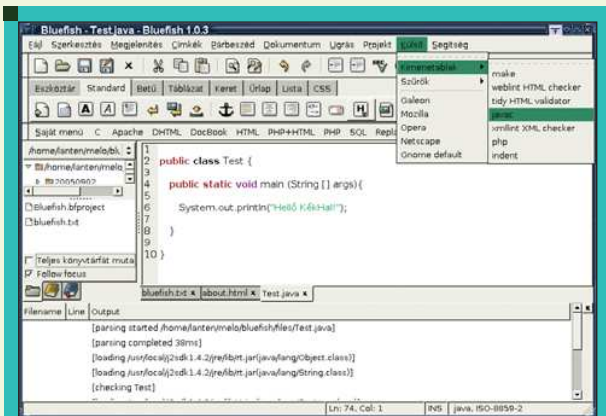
Bluefish - Test.java - Bluefish 1.0.3

Fájl Szerkesztés Megjelenítés Címkék Párbeszéd Dokumentum Ugrás Projekt Külső Segítség

Eszköztár Standard Betű Táblázat Keret Űrlap Lista CSS

Saját menü C Apache DHTML DocBook HTML PHP+HTML PHP SQL Repl

/home/lanten/melo/bl

/home/lanten/melo

20050902

Bluefish.bfproject

bluefish.txt

Teljes könyvtárfát muta

Follow focus

Kimenetablak
Szűrők
Galeon
Mozilla
Opera
Netscape
Gnome default

make
weblint HTML checker
tidy HTML validator
javac
xmllint XML checker
php
indent

1
2 public class Test {
3
4 public static void main (String [] args){
5
6 System.out.println("Helló KékHal!");
7
8 }
9
10 }

bluefish.txt about.html Test.java

Filename Line Output

[parsing started /home/lanten/melo/bluefish/files/Test.java]
[parsing completed 38ms]
[loading /usr/local/j2sdk1.4.2/jre/lib/rt.jar(java/lang/Object.class)]
[loading /usr/local/j2sdk1.4.2/jre/lib/rt.jar(java/lang/String.class)]
[checking Test]

Ln: 74, Col: 1 INS java, ISO-8859-2